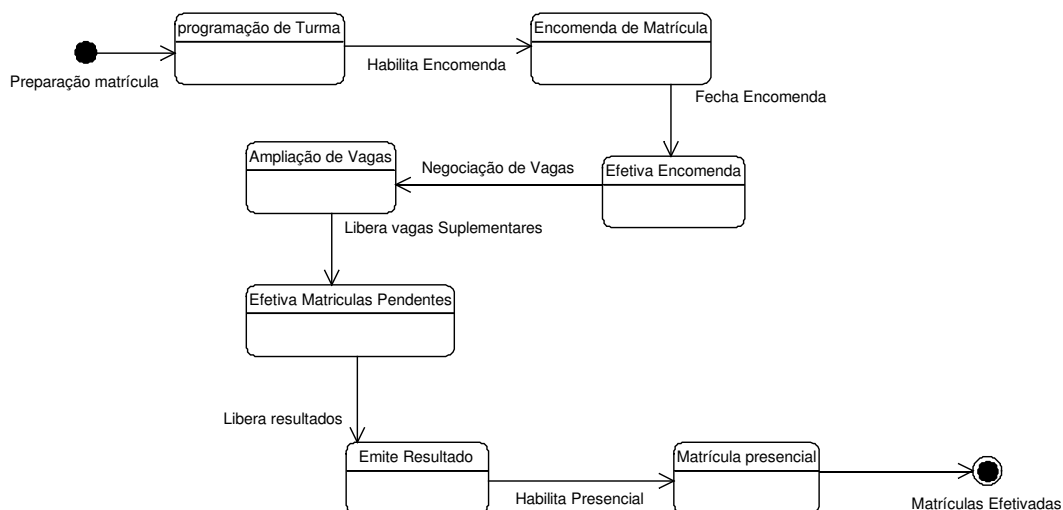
Preparação matrícula

programação de Turma

Habilita Encomenda

Encomenda de Matrícula

Fecha Encomenda

Efetiva Encomenda

Negociação de Vagas

Ampliação de Vagas

Libera vagas Suplementares

Efetiva Matriculas Pendentes

Libera resultados

Emite Resultado

Habilita Presencial

Matrícula presencial

Matrículas Efetivadas